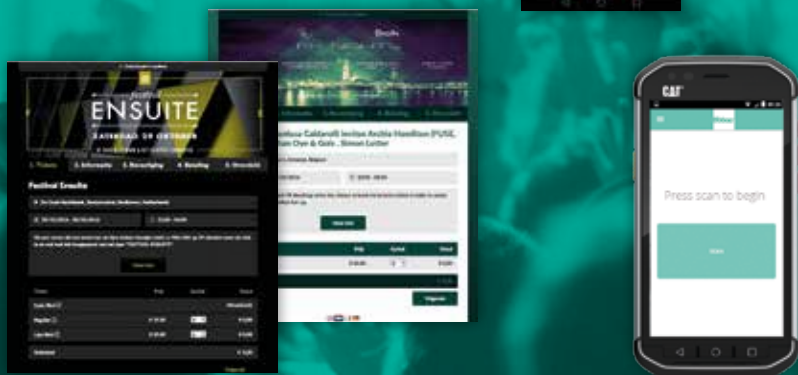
ENSUITE

ZATERDAG 28 OKTOBER

1. Tickets

2. Informatie

3. Bevestiging

4. Betaling

5. Overzicht

Festival Ensuite

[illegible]

Totaal

Prijs

Aantal

Totaal

Bestellen

Incubus Caldaroli invites Archie Hamilton (FUSE), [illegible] Dye & Gala . Simon Leiter

Prijs

Aantal

Totaal

Volgende

CAT

Press scan to begin

Scan